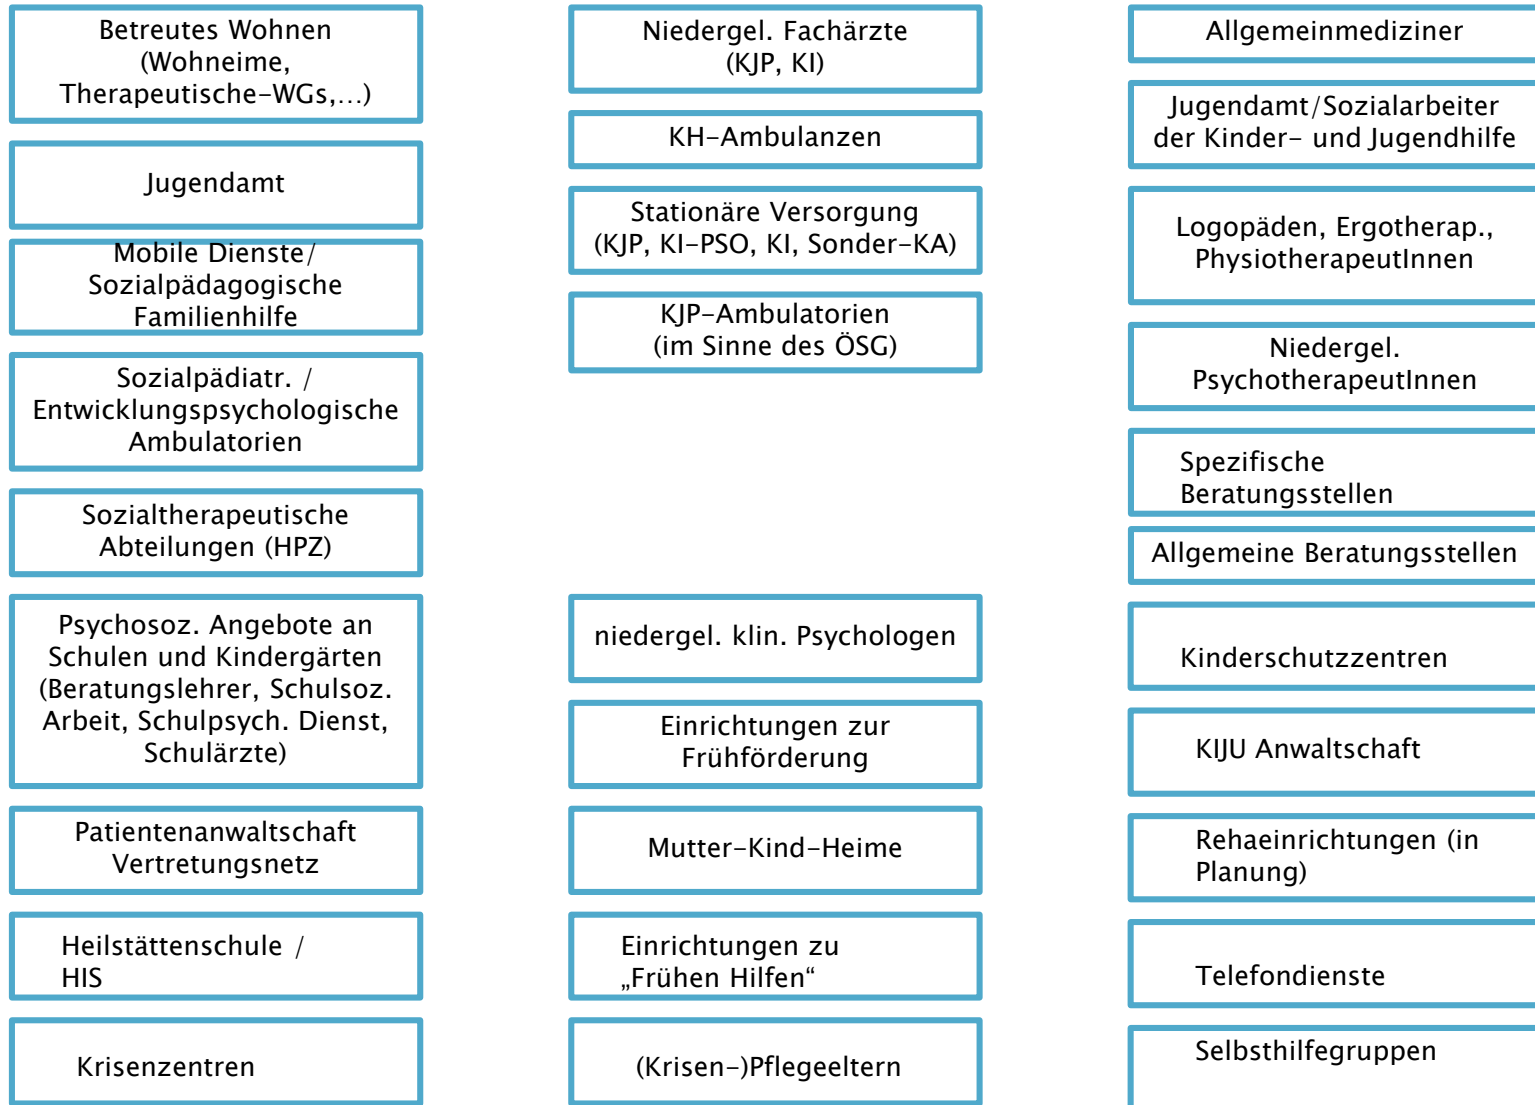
Betreutes Wohnen (Wohneime, Therapeutische-WGs,...)

Jugendamt

Mobile Dienste/ Sozialpädagogische Familienhilfe

Sozialpädiatr. / Entwicklungspsychologische Ambulatorien

Sozialtherapeutische Abteilungen (HPZ)

Psychosoz. Angebote an Schulen und Kindergärten (Beratungslehrer, Schulsoz. Arbeit, Schulpsych. Dienst, Schulärzte)

Patientenanwaltschaft Vertretungsnetz

Heilstättenschule / HIS

Krisenzentren

Niedergel. Fachärzte (KJP, KI)

KH-Ambulanzen

Stationäre Versorgung (KJP, KI-PSO, KI, Sonder-KA)

KJP-Ambulatorien (im Sinne des ÖSG)

niedergel. klin. Psychologen

Einrichtungen zur Frühförderung

Mutter-Kind-Heime

Einrichtungen zu „Frühen Hilfen“

(Krisen-)Pflegeeltern

Allgemeinmediziner

Jugendamt/Sozialarbeiter der Kinder- und Jugendhilfe

Logopäden, Ergotherap., PhysiotherapeutInnen

Niedergel. PsychotherapeutInnen

Spezifische Beratungsstellen

Allgemeine Beratungsstellen

Kinderschutzzentren

KIJU Anwaltschaft

Rehaeinrichtungen (in Planung)

Telefondienste

Selbsthilfegruppen